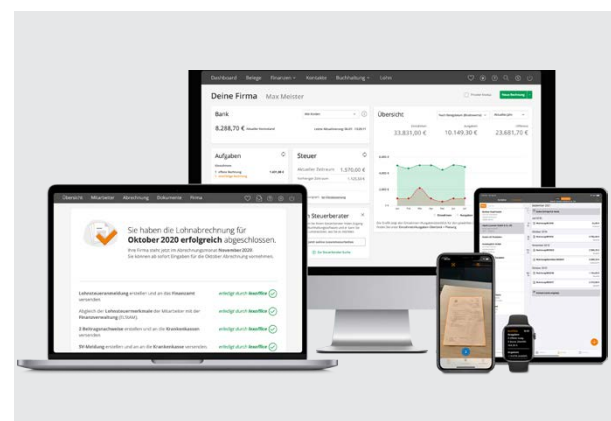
Dashboard Belege Finanzen Kontakte Buchhaltung Lohn

Neue Buchung

Deine Firma Max Meister

Bank

8.288,70 €

Übersicht

33.831,00 €

10.149,30 €

23.681,70 €

Aufgaben

Steuer

1.370,00 €

Steuerberater

Übersicht Mitarbeiter Abrechnung Dokumente Firma

Sie haben die Lohnabrechnung für Oktober 2020 erfolgreich abgeschlossen.

Ihre Firma steht jetzt im Abrechnungsmonat November 2020. Sie können ab sofort Eingaben für die Oktober Abrechnung vornehmen.

Lohnsteueranmeldung erstellen und an das Finanzamt versenden — erledigt durch lexoffice

Abgleich der Lohnsteuermerkmale der Mitarbeiter mit der Finanzverwaltung (ELStAM). — erledigt durch lexoffice

3 Beitragsnachweise erstellen und an die Krankenkassen versenden — erledigt durch lexoffice

SV-Meldung erstellen und an die Krankenkasse versenden. — erledigt durch lexoffice